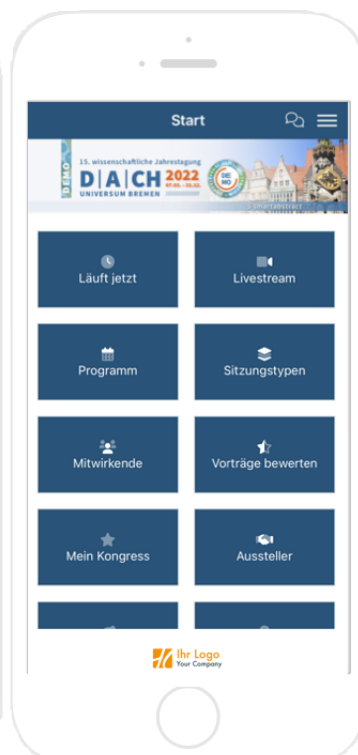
Start

DEMO

15. wissenschaftliche Jahrestagung

D|A|CH 2022

UNIVERSUM BREMEN

by Smartabstract

Läuft jetzt

Livestream

Programm

Sitzungstypen

Mitwirkende

Vorträge bewerten

Mein Kongress

Aussteller

Ihr Logo
Your Company